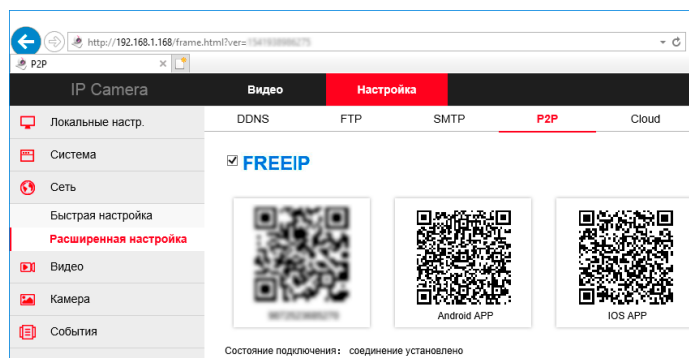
http://192.168.1.168/frame.html?ver=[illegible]

P2P

IP Camera

Видео

Настройка

Локальные настр.

Система

Сеть

Быстрая настройка

Расширенная настройка

Видео

Камера

События

DDNS

FTP

SMTP

P2P

Cloud

☑ FREEIP

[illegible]

Android APP

IOS APP

Состояние подключения: соединение установлено